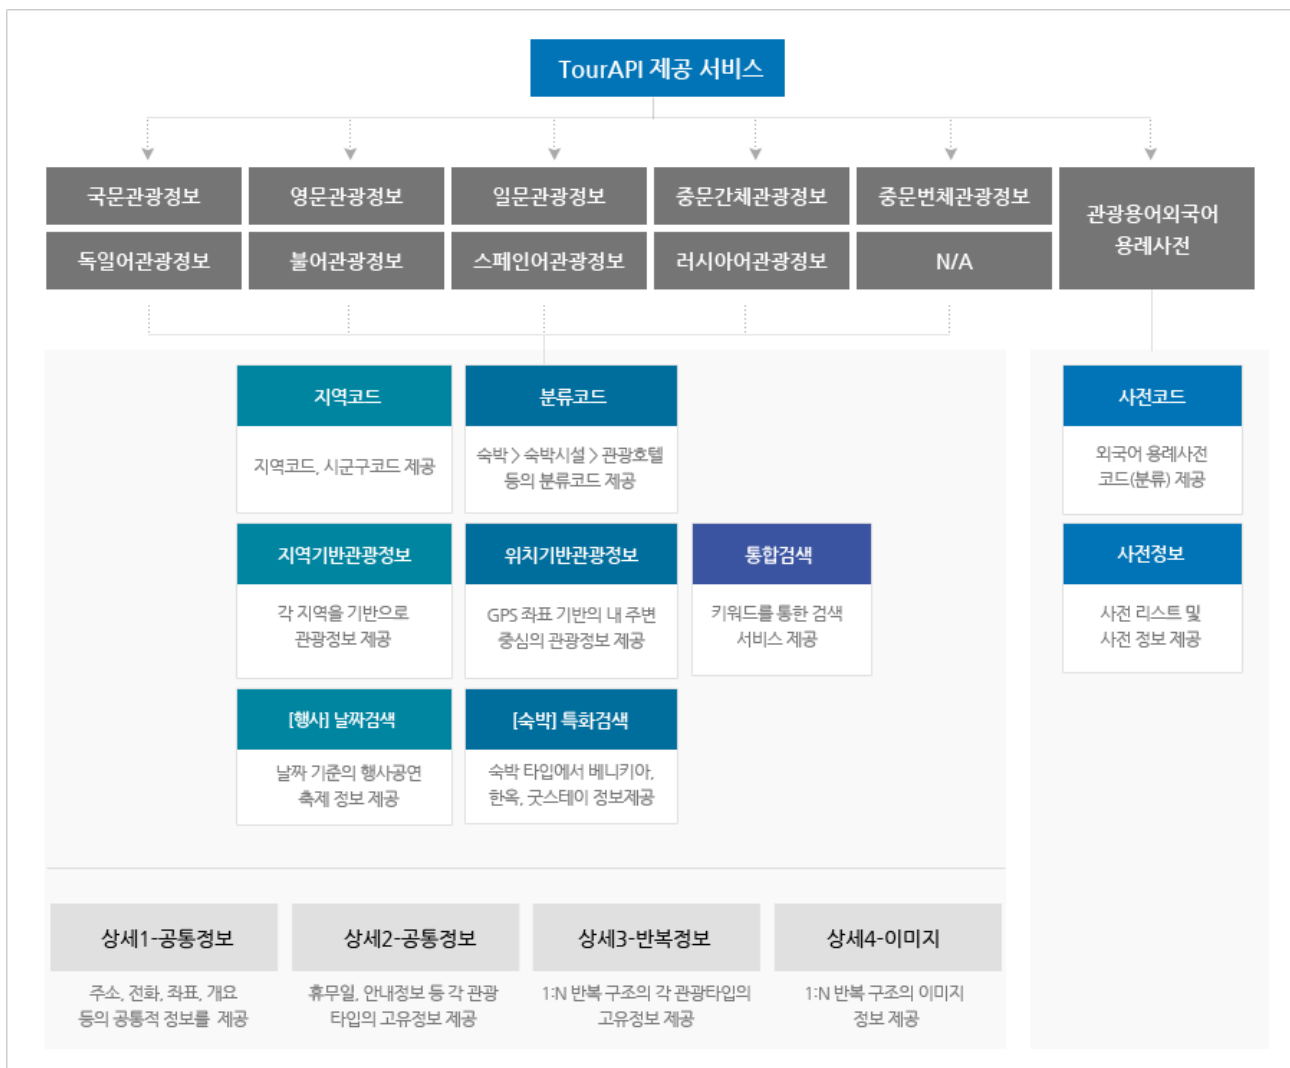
TourAPI 제공 서비스

국문관광정보
영문관광정보
일문관광정보
중문간체관광정보
중문번체관광정보
관광용어외국어 용례사전
독일어관광정보
불어관광정보
스페인어관광정보
러시아어관광정보
N/A

지역코드
지역코드, 시군구코드 제공

분류코드
숙박 > 숙박시설 > 관광호텔 등의 분류코드 제공

지역기반관광정보
각 지역을 기반으로 관광정보 제공

위치기반관광정보
GPS 좌표 기반의 내 주변 중심의 관광정보 제공

통합검색
키워드를 통한 검색 서비스 제공

[행사] 날짜검색
날짜 기준의 행사공연 축제 정보 제공

[숙박] 특화검색
숙박 타입에서 베니키아, 한옥, 굿스테이 정보제공

사전코드
외국어 용례사전 코드(분류) 제공

사전정보
사전 리스트 및 사전 정보 제공

상세1-공통정보
주소, 전화, 좌표, 개요 등의 공통적 정보를 제공

상세2-공통정보
휴무일, 안내정보 등 각 관광 타입의 고유정보 제공

상세3-반복정보
1:N 반복 구조의 각 관광타입의 고유정보 제공

상세4-이미지
1:N 반복 구조의 이미지 정보 제공